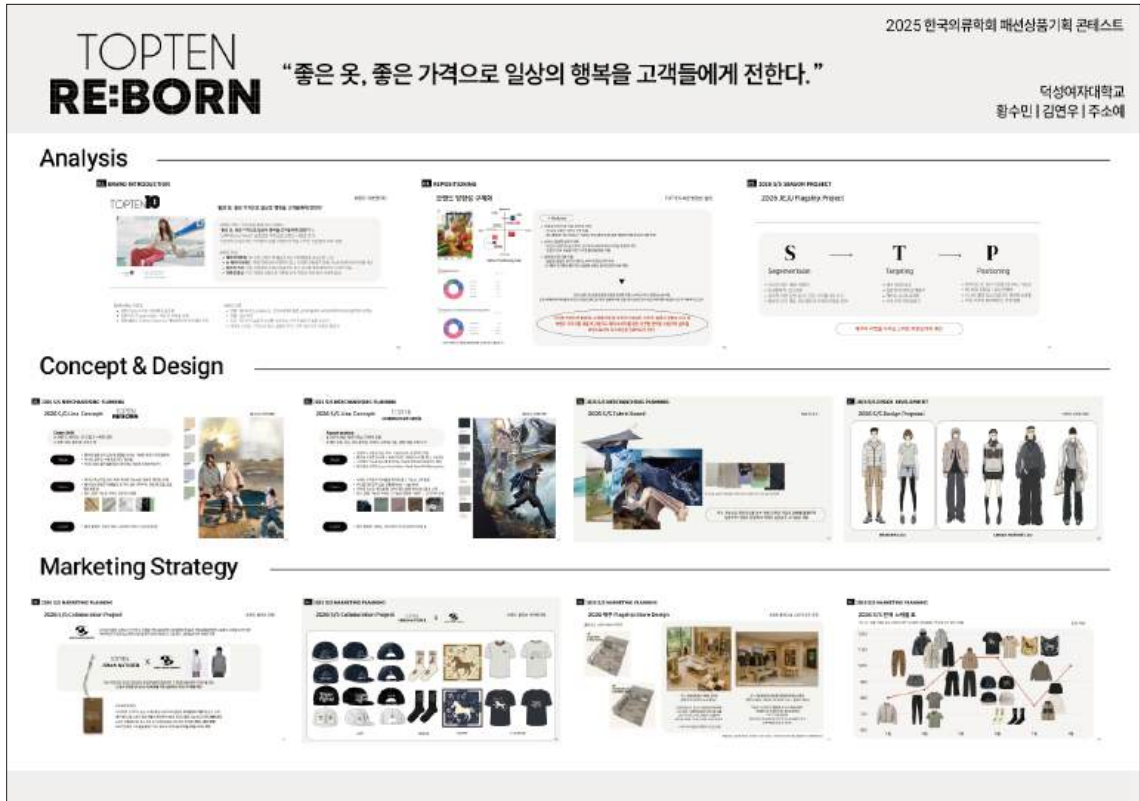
TOPTEN
RE:BORN

"좋은 옷, 좋은 가격으로 일상의 행복을 고객들에게 전한다."

2025 한국의류학회 패션상품기획 콘테스트

덕성여자대학교
황수민 | 김연우 | 주소예

Analysis

BRAND INTRODUCTION

TOPTEN10

REPOSITIONING

2026 S/S SEASON PROJECT

2026 JEJU Flagship Project

S → T → P

Segmentation

Targeting

Positioning

Concept & Design

2026 S/S Line Concept

2026 S/S Line Concept

2026 S/S Fabric Board

2026 S/S Design Proposal

Marketing Strategy

2026 S/S Collaboration Project

2026 S/S Collaboration Project

2026 제주 Flagship Store Design

2026 S/S 판매 스케줄 표